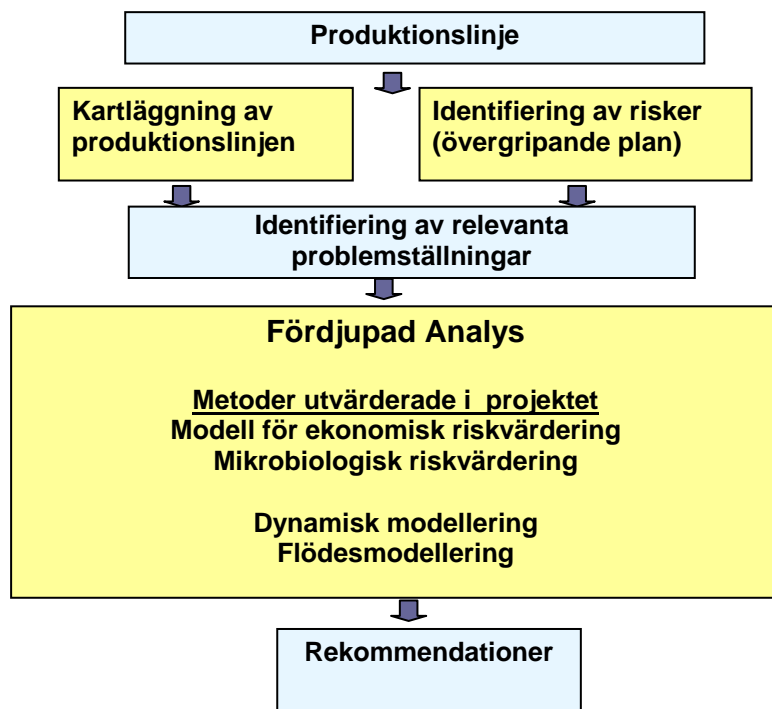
Produktionslinje

Kartläggning av produktionslinjen

Identifiering av risker (övergripande plan)

Identifiering av relevanta problemställningar

Fördjupad Analys

Metoder utvärderade i projektet
Modell för ekonomisk riskvärdering
Mikrobiologisk riskvärdering

Dynamisk modellering
Flödesmodellering

Rekommendationer